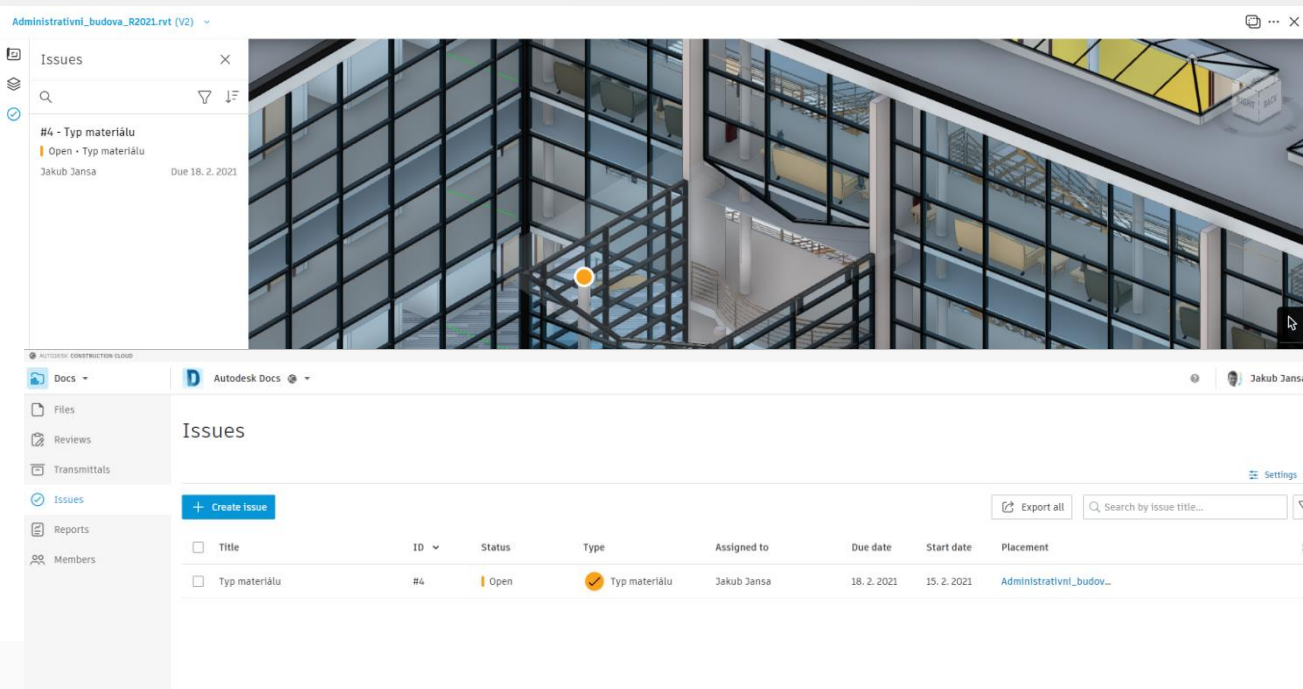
Administrativni_budova_R2021.rvt (V2)

Issues

#4 - Typ materiálu
Open • Typ materiálu
Jakub Jansa Due 18. 2. 2021

RIGHT BACK

AUTODESK CONSTRUCTION CLOUD

Docs

Files
Reviews
Transmittals
Issues
Reports
Members

Autodesk Docs

Jakub Jansa

Issues

Settings

Create issue

Export all

Search by issue title...

| Title | ID | Status | Type | Assigned to | Due date | Start date | Placement |
|---|---|---|---|---|---|---|---|
| Typ materiálu | #4 | Open | Typ materiálu | Jakub Jansa | 18. 2. 2021 | 15. 2. 2021 | Administrativni_budov... |